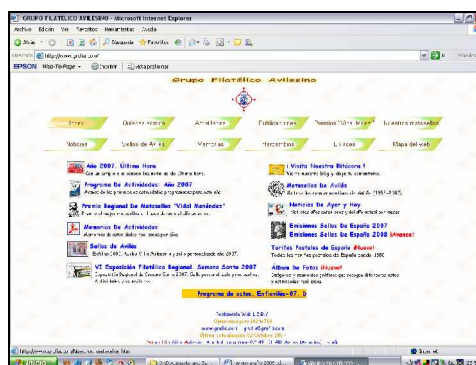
GRUPO FILATÉLICO AVILESINO - Microsoft Internet Explorer
Archivo Edición Ver Favoritos Herramientas Ayuda
Atrás Búsqueda Favoritos
Dirección http://www.grufia.com/
EPSON Web-To-Page Imprimir Vista preliminar
Vínculos

Grupo Filatélico Avilesino

Inicio | Quiénes somos | Actividades | Publicaciones | Premios "Vidal Mnéndez" | Nuestras matasellos
Noticias | Sellos de Avilés | Mercadillos | Marcofilia | Enlaces | Mapa del web

Año 2007. Última Hora
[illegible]

Programa De Actividades: Año 2007
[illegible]

Premio Regional De Matasellos "Vidal Menéndez"
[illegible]

Memorias De Actividades
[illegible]

Sellos de Avilés
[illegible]

VI Exposición Filatélica Regional. Semana Santa 2007
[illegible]

¡ Visita Nuestra Bitácora !
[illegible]

Matasellos de Avilés
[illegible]

Noticias de Ayer y Hoy
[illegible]

Emisiones Sellos De España 2007
Emisiones Sellos De España 2008 ¡Avance!

Tarifas Postales de España ¡Nuevo!
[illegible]

Álbum de Fotos ¡Nuevo!
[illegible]

Programa de actos. Exfilavilés-07. h

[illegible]

Internet